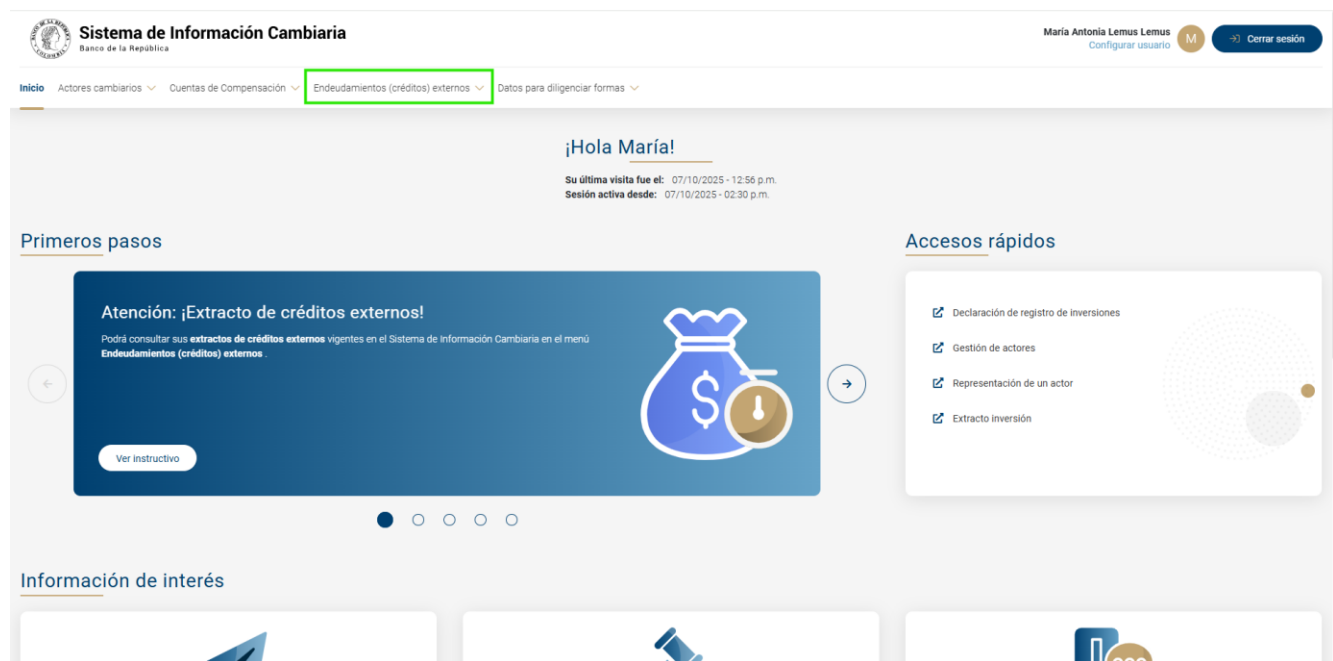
Sistema de Información Cambiaria
Banco de la República

María Antonia Lemus Lemus
Configurar usuario
M
Cerrar sesión

Inicio Actores cambiarios Cuentas de Compensación Endeudamientos (créditos) externos Datos para diligenciar formas

¡Hola María!
Su última visita fue el: 07/10/2025 - 12:56 p.m.
Sesión activa desde: 07/10/2025 - 02:30 p.m.

Primeros pasos

Atención: ¡Extracto de créditos externos!
Podrá consultar sus extractos de créditos externos vigentes en el Sistema de Información Cambiaria en el menú Endeudamientos (créditos) externos .

Ver instructivo

Accesos rápidos
Declaración de registro de inversiones
Gestión de actores
Representación de un actor
Extracto inversión

Información de interés